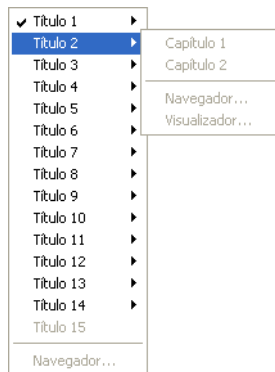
✔ Título 1
Título 2
Título 3
Título 4
Título 5
Título 6
Título 7
Título 8
Título 9
Título 10
Título 11
Título 12
Título 13
Título 14
Título 15
Navegador...

Capítulo 1
Capítulo 2
Navegador...
Visualizador...